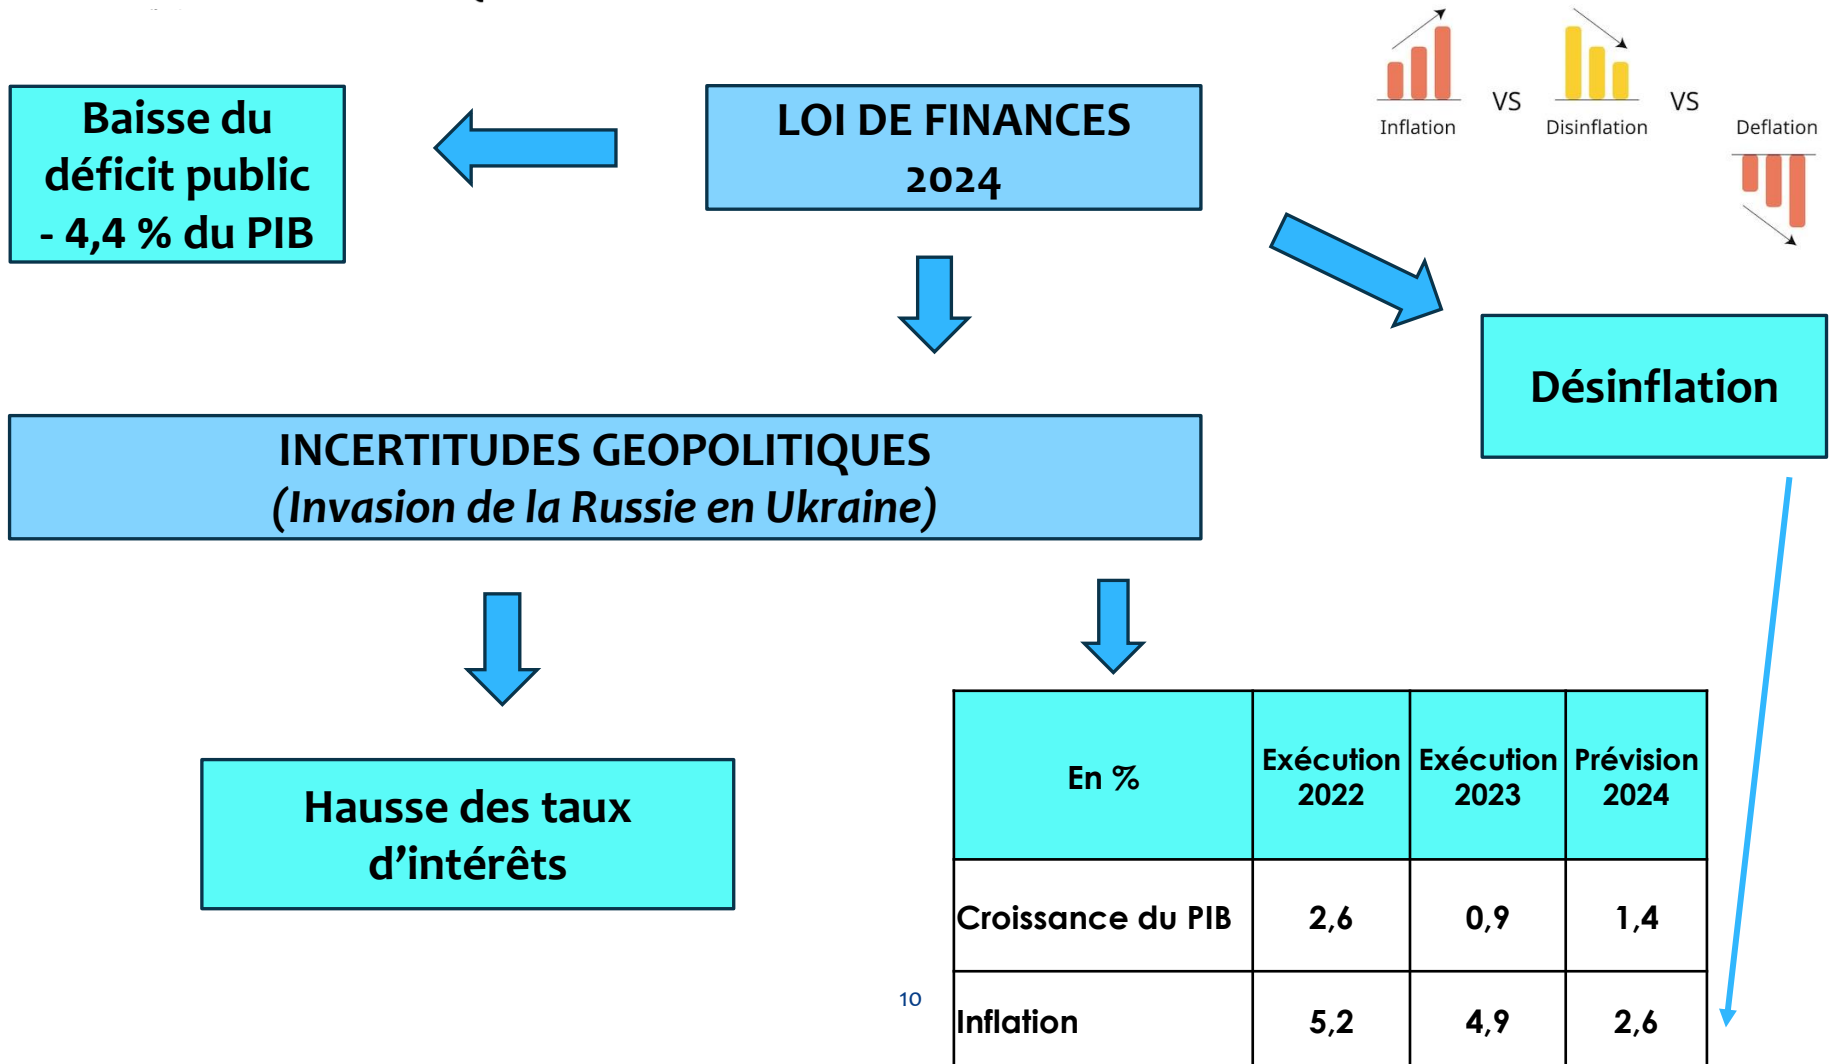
Inflation VS Disinflation VS Deflation

LOI DE FINANCES 2024

Baisse du déficit public - 4,4 % du PIB

Désinflation

INCERTITUDES GEOPOLITIQUES
(Invasion de la Russie en Ukraine)

Hausse des taux d'intérêts

| En % | Exécution 2022 | Exécution 2023 | Prévision 2024 |
|---|---|---|---|
| Croissance du PIB | 2,6 | 0,9 | 1,4 |
| Inflation | 5,2 | 4,9 | 2,6 |

10